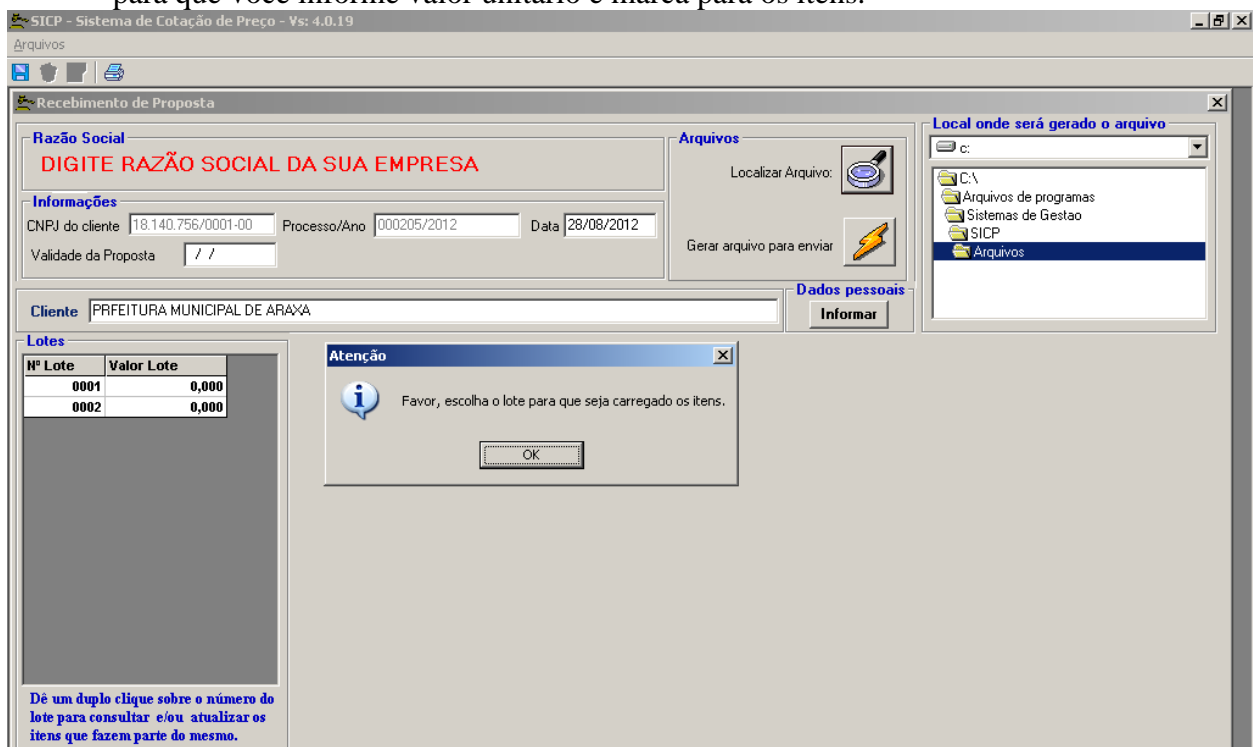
para que você informe valor unitário e marca para os itens.

SICP - Sistema de Cotação de Preço - Vs: 4.0.19

Arquivos

Recebimento de Proposta

Razão Social
DIGITE RAZÃO SOCIAL DA SUA EMPRESA

Informações
CNPJ do cliente 18.140.756/0001-00 Processo/Ano 000205/2012 Data 28/08/2012
Validade da Proposta / /

Arquivos
Localizar Arquivo:
Gerar arquivo para enviar

Local onde será gerado o arquivo
c:
C:\
Arquivos de programas
Sistemas de Gestao
SICP
Arquivos

Cliente PRFEITURA MUNICIPAL DE ARAXA

Dados pessoais
Informar

Lotes

| Nº Lote | Valor Lote |
|---|---|
| 0001 | 0,000 |
| 0002 | 0,000 |

Dê um duplo clique sobre o número do lote para consultar e/ou atualizar os itens que fazem parte do mesmo.

Atenção
Favor, escolha o lote para que seja carregado os itens.
OK